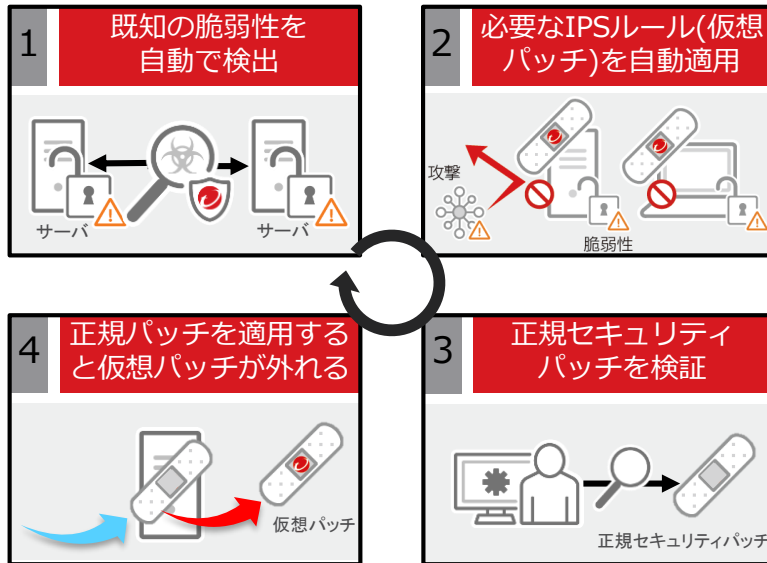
1

既知の脆弱性を自動で検出

サーバ

サーバ

2

必要なIPSルール(仮想パッチ)を自動適用

攻撃

脆弱性

4

正規パッチを適用すると仮想パッチが外れる

仮想パッチ

3

正規セキュリティパッチを検証

正規セキュリティパッチ